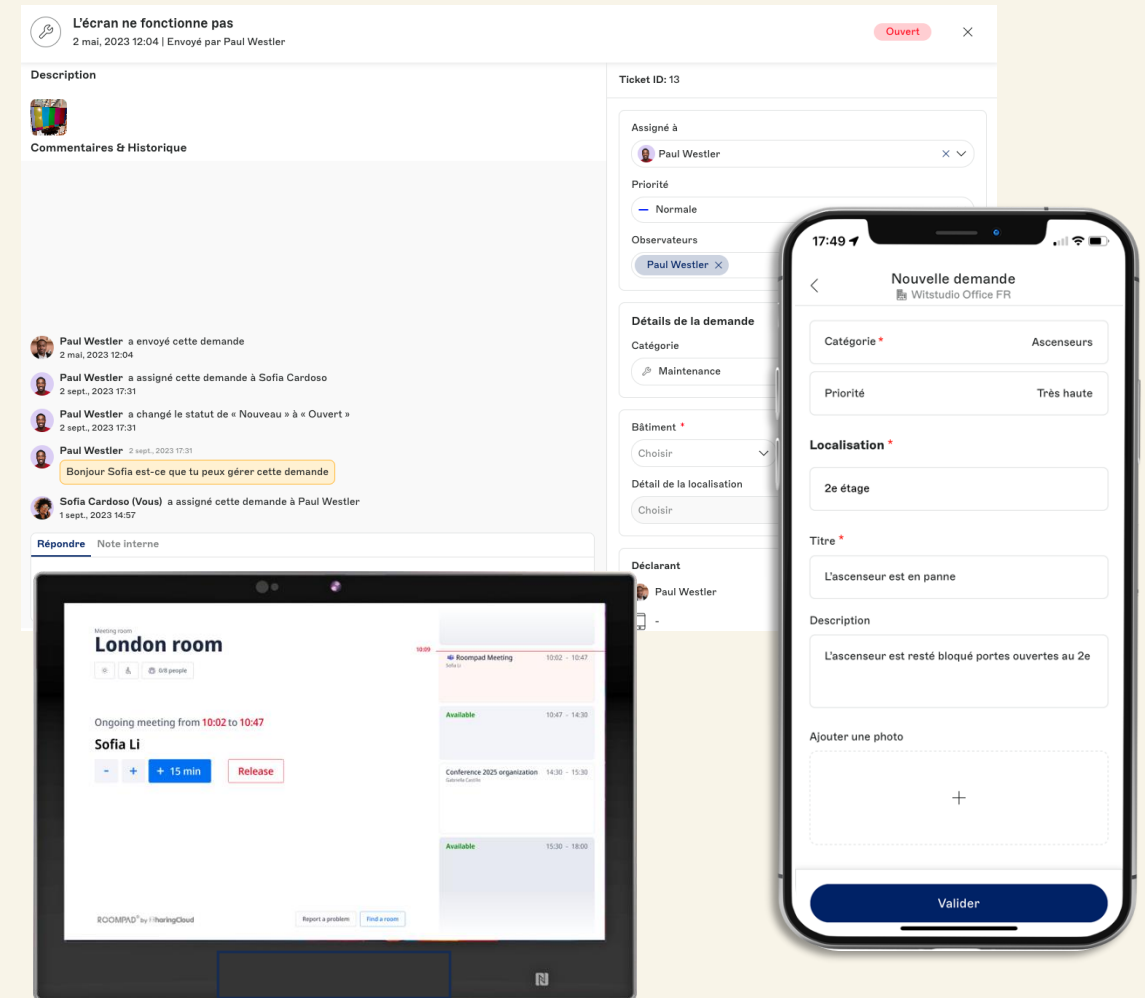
L'écran ne fonctionne pas
2 mai, 2023 12:04 | Envoyé par Paul Westler
Ouvert

Description

Commentaires & Historique

Paul Westler a envoyé cette demande
2 mai, 2023 12:04

Paul Westler a assigné cette demande à Sofia Cardoso
2 sept., 2023 17:31

Paul Westler a changé le statut de « Nouveau » à « Ouvert »
2 sept., 2023 17:31

Paul Westler 2 sept., 2023 17:31
Bonjour Sofia est-ce que tu peux gérer cette demande

Sofia Cardoso (Vous) a assigné cette demande à Paul Westler
1 sept., 2023 14:57

Répondre Note interne

Ticket ID: 13

Assigné à
Paul Westler

Priorité
Normale

Observateurs
Paul Westler

Détails de la demande
Catégorie
Maintenance

Bâtiment *
Choisir

Détail de la localisation
Choisir

Déclarant
Paul Westler
-

Meeting room
London room
6/8 people

Ongoing meeting from 10:02 to 10:47
Sofia Li
- + + 15 min Release

10:09
Roompad Meeting 10:02 - 10:47
Sofia Li
Available 10:47 - 14:30
Conference 2025 organization 14:30 - 15:30
Gabrielle Castro
Available 15:30 - 18:00

ROOMPAD by SharingCloud
Report a problem Find a room

17:49
Nouvelle demande
Witstudio Office FR

Catégorie * Ascenseurs
Priorité Très haute

Localisation *
2e étage

Titre *
L'ascenseur est en panne

Description
L'ascenseur est resté bloqué portes ouvertes au 2e

Ajouter une photo
+

Valider